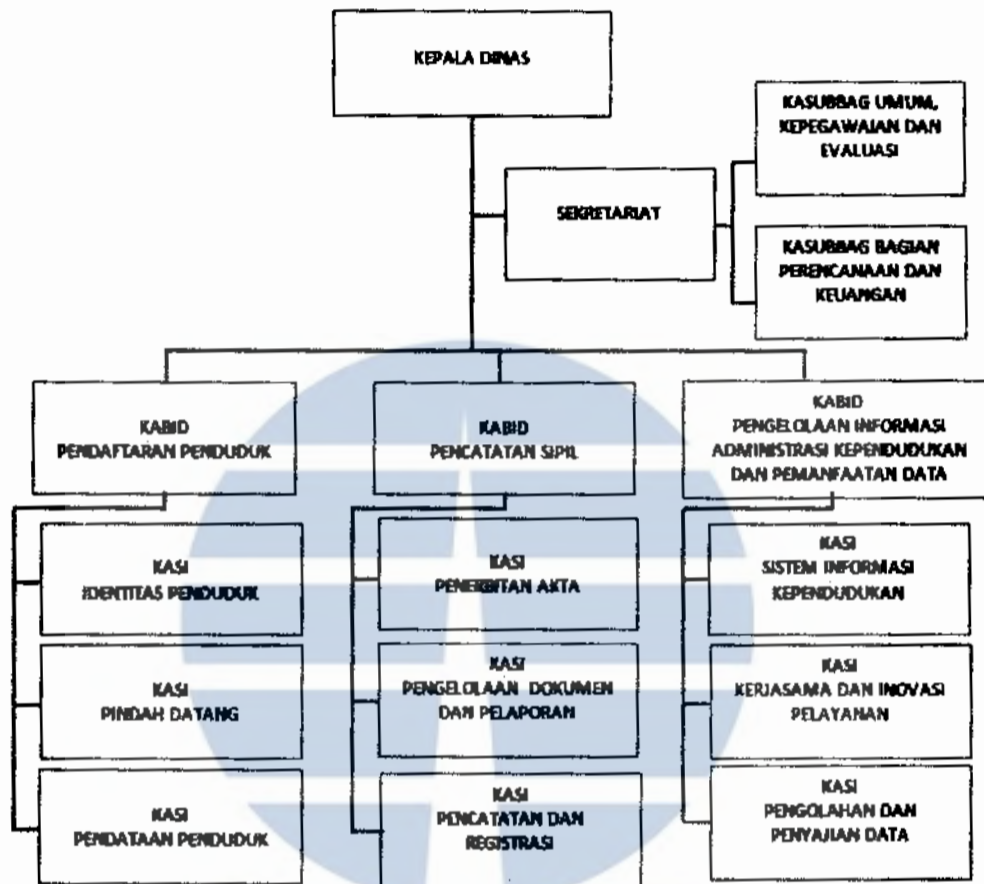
KEPALA DINAS

SEKRETARIAT

KASUBBAG UMUM, KEPEGAWAIAN DAN EVALUASI

KASUBBAG BAGIAN PERENCANAAN DAN KEUANGAN

KABID PENDAFTARAN PENDUDUK

KABID PENCATATAN SIPIL

KABID PENGELOLAAN INFORMASI ADMINISTRASI KEPENDUDUKAN DAN PEMANFAATAN DATA

KASI IDENTITAS PENDUDUK

KASI PINDAH DATANG

KASI PENDATAAN PENDUDUK

KASI PENERBITAN AKTA

KASI PENGELOLAAN DOKUMEN DAN PELAPORAN

KASI PENCATATAN DAN REGISTRASI

KASI SISTEM INFORMASI KEPENDUDUKAN

KASI KERJASAMA DAN INOVASI PELAYANAN

KASI PENGOLAHAN DAN PENYAJIAN DATA